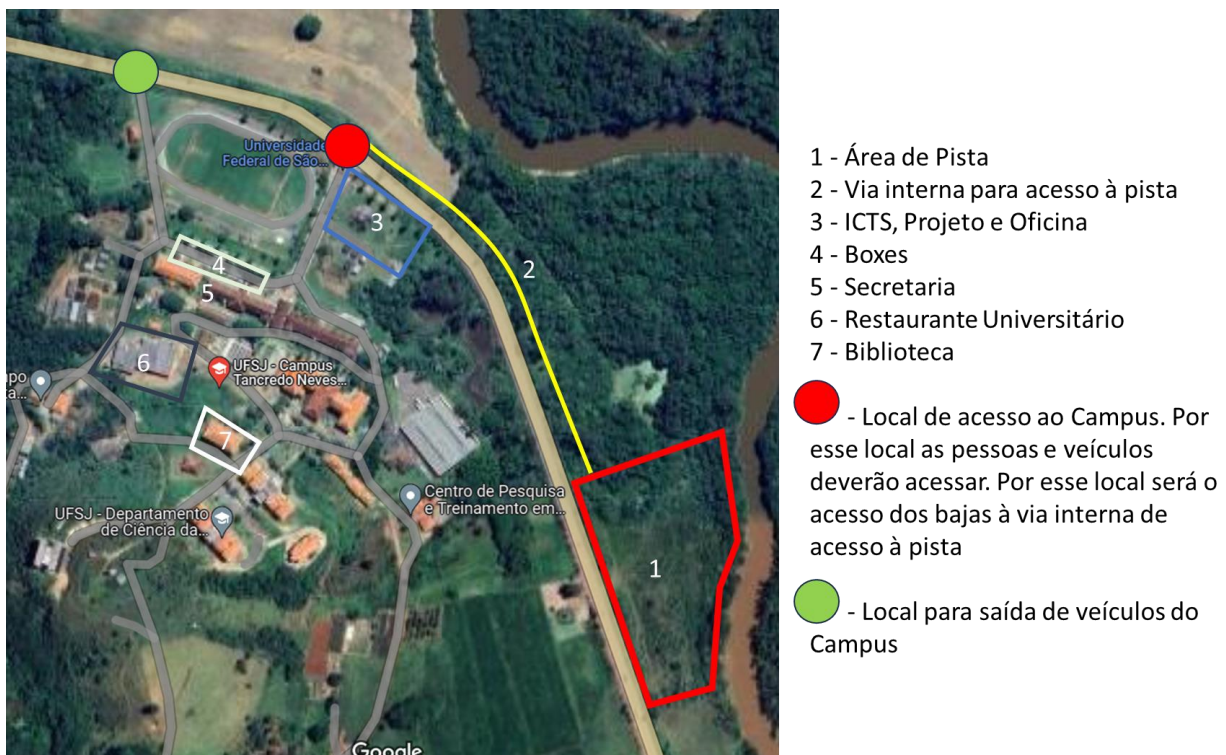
Universidade Federal de São...

3

2

4

5

6

UFSJ - Campus Tancredo Neves...

po
ta...

7

UFSJ - Departamento de Ciência da...

Centro de Pesquisa e Treinamento em...

1

Google

1 - Área de Pista
2 - Via interna para acesso à pista
3 - ICTS, Projeto e Oficina
4 - Boxes
5 - Secretaria
6 - Restaurante Universitário
7 - Biblioteca

- Local de acesso ao Campus. Por esse local as pessoas e veículos deverão acessar. Por esse local será o acesso dos bajas à via interna de acesso à pista

- Local para saída de veículos do Campus